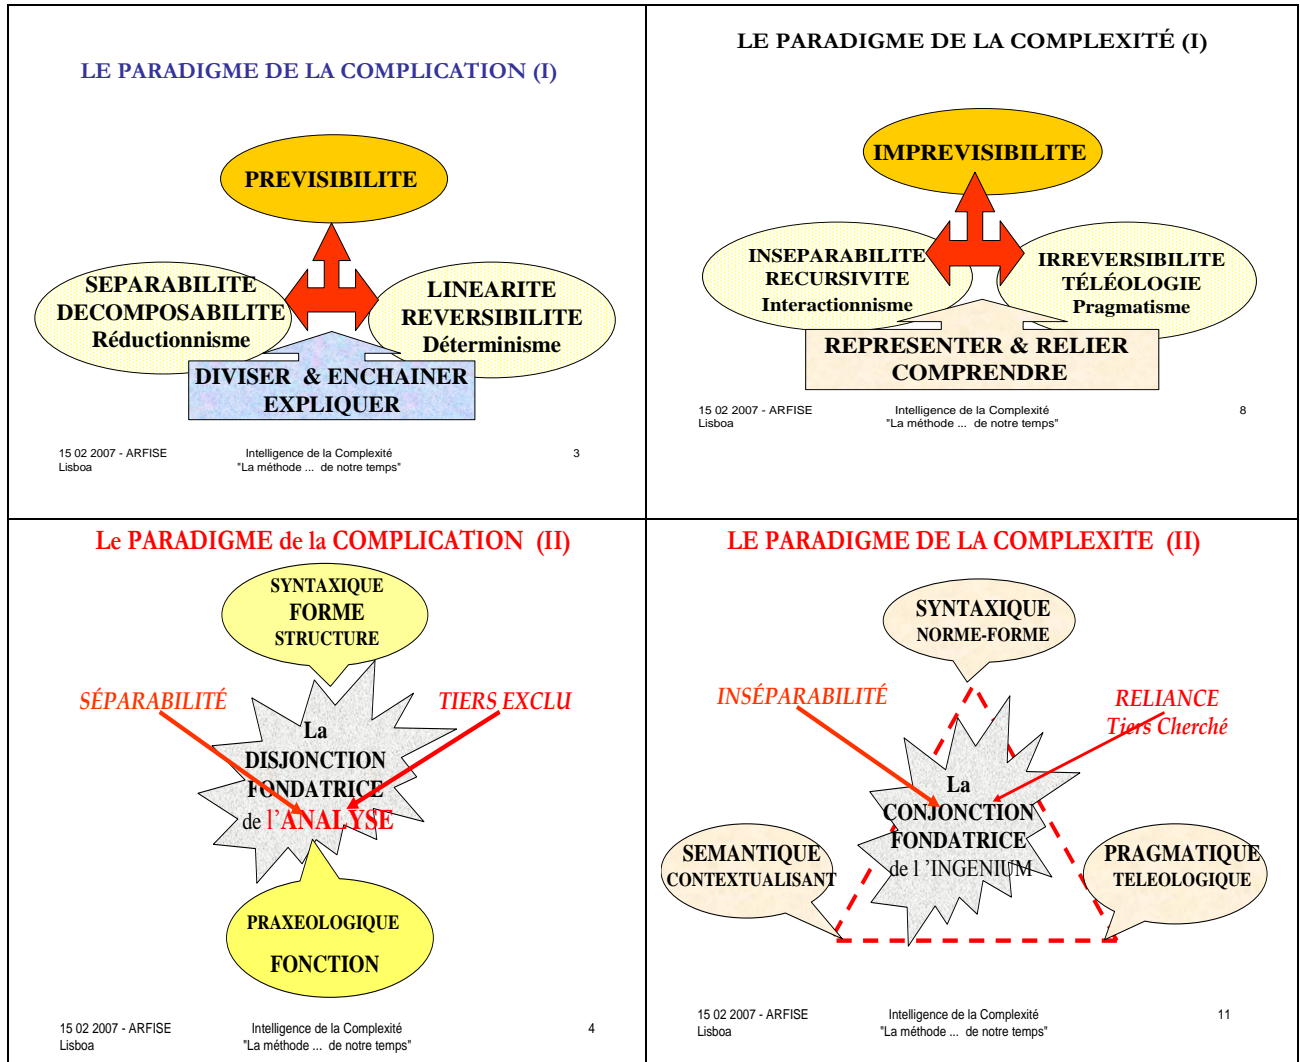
LE PARADIGME DE LA COMPLICATION (I)

PREVISIBILITE

SEPARABILITE
DECOMPOSABILITE
Réductionnisme

LINEARITE
REVERSIBILITE
Déterminisme

DIVISER & ENCHAINER
EXPLIQUER

15 02 2007 - ARFISE
Lisboa

Intelligence de la Complexité
"La méthode ... de notre temps"

3

LE PARADIGME DE LA COMPLEXITÉ (I)

IMPREVISIBILITE

INSEPARABILITE
RECURSIVITE
Interactionnisme

IRREVERSIBILITE
TÉLÉOLOGIE
Pragmatisme

REPRESENTER & RELIER
COMPRENDRE

15 02 2007 - ARFISE
Lisboa

Intelligence de la Complexité
"La méthode ... de notre temps"

8

Le PARADIGME de la COMPLICATION (II)

SYNTAXIQUE
FORME
STRUCTURE

SÉPARABILITÉ

TIERS EXCLU

La
DISJONCTION
FONDATRICE
de l'ANALYSE

PRAXEOLOGIQUE
FONCTION

15 02 2007 - ARFISE
Lisboa

Intelligence de la Complexité
"La méthode ... de notre temps"

4

LE PARADIGME DE LA COMPLEXITE (II)

SYNTAXIQUE
NORME-FORME

INSÉPARABILITÉ

RELIANCE
Tiers Cherché

La
CONJONCTION
FONDATRICE
de l 'INGENIUM

SEMANTIQUE
CONTEXTUALISANT

PRAGMATIQUE
TELEOLOGIQUE

15 02 2007 - ARFISE
Lisboa

Intelligence de la Complexité
"La méthode ... de notre temps"

11